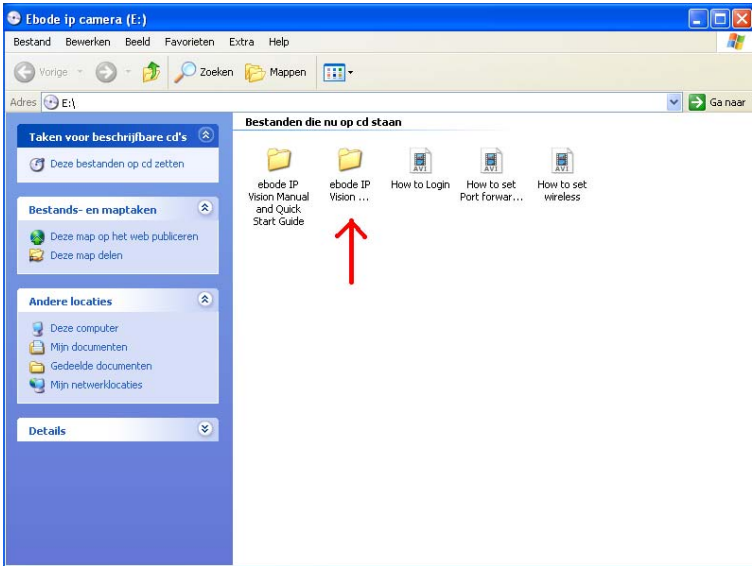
Ebode ip camera (E:)

Bestand Bewerken Beeld Favorieten Extra Help

Vorige Zoeken Mappen

Adres E:\

Ga naar

Taken voor beschrijfbare cd's

Deze bestanden op cd zetten

Bestands- en maptaken

Deze map op het web publiceren

Deze map delen

Andere locaties

Deze computer

Mijn documenten

Gedeelde documenten

Mijn netwerklocaties

Details

Bestanden die nu op cd staan

ebode IP Vision Manual and Quick Start Guide

ebode IP Vision ...

AVI
How to Login

AVI
How to set Port forwar...

AVI
How to set wireless